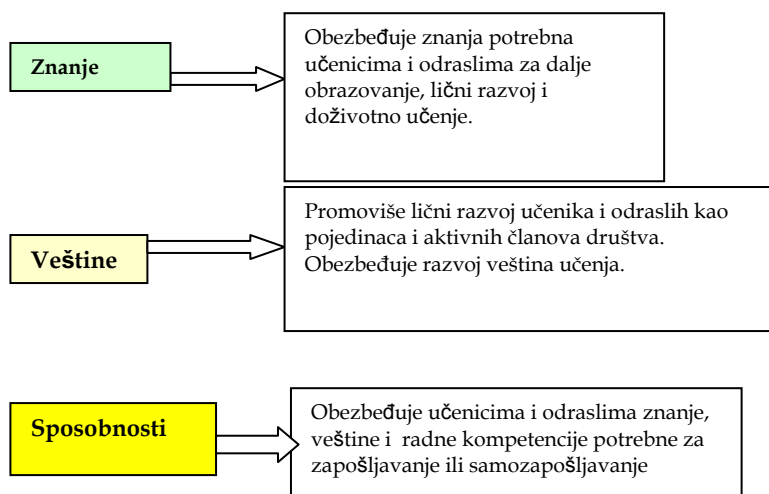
Znanje

Obezbeđuje znanja potrebna učenicima i odraslima za dalje obrazovanje, lični razvoj i doživotno učenje.

Veštine

Promoviše lični razvoj učenika i odraslih kao pojedinaca i aktivnih članova društva. Obezbeđuje razvoj veština učenja.

Sposobnosti

Obezbeđuje učenicima i odraslima znanje, veštine i radne kompetencije potrebne za zapošljavanje ili samozapošljavanje